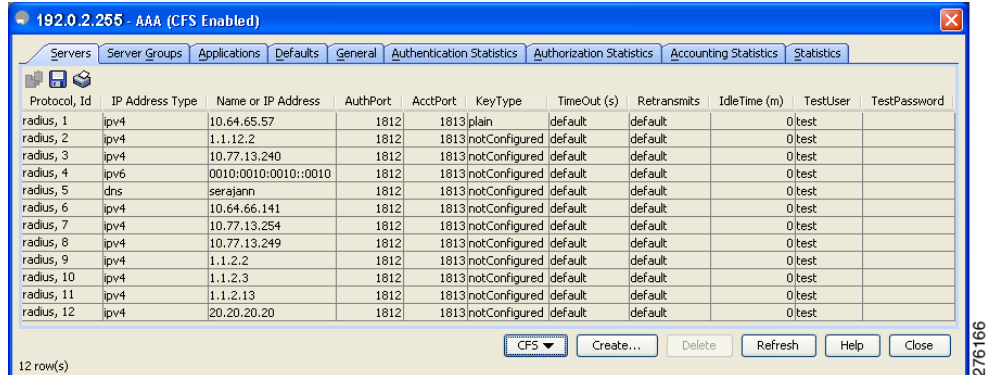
192.0.2.255 - AAA (CFS Enabled)

Servers | Server Groups | Applications | Defaults | General | Authentication Statistics | Authorization Statistics | Accounting Statistics | Statistics

| Protocol, Id | IP Address Type | Name or IP Address | AuthPort | AcctPort | KeyType | TimeOut (s) | Retransmits | IdleTime (m) | TestUser | TestPassword |
|---|---|---|---|---|---|---|---|---|---|---|
| radius, 1 | ipv4 | 10.64.65.57 | 1812 | 1813 | plain | default | default | 0 | test | |
| radius, 2 | ipv4 | 1.1.12.2 | 1812 | 1813 | notConfigured | default | default | 0 | test | |
| radius, 3 | ipv4 | 10.77.13.240 | 1812 | 1813 | notConfigured | default | default | 0 | test | |
| radius, 4 | ipv6 | 0010:0010:0010::0010 | 1812 | 1813 | notConfigured | default | default | 0 | test | |
| radius, 5 | dns | serajann | 1812 | 1813 | notConfigured | default | default | 0 | test | |
| radius, 6 | ipv4 | 10.64.66.141 | 1812 | 1813 | notConfigured | default | default | 0 | test | |
| radius, 7 | ipv4 | 10.77.13.254 | 1812 | 1813 | notConfigured | default | default | 0 | test | |
| radius, 8 | ipv4 | 10.77.13.249 | 1812 | 1813 | notConfigured | default | default | 0 | test | |
| radius, 9 | ipv4 | 1.1.2.2 | 1812 | 1813 | notConfigured | default | default | 0 | test | |
| radius, 10 | ipv4 | 1.1.2.3 | 1812 | 1813 | notConfigured | default | default | 0 | test | |
| radius, 11 | ipv4 | 1.1.2.13 | 1812 | 1813 | notConfigured | default | default | 0 | test | |
| radius, 12 | ipv4 | 20.20.20.20 | 1812 | 1813 | notConfigured | default | default | 0 | test | |

CFS | Create... | Delete | Refresh | Help | Close

12 row(s)

276166